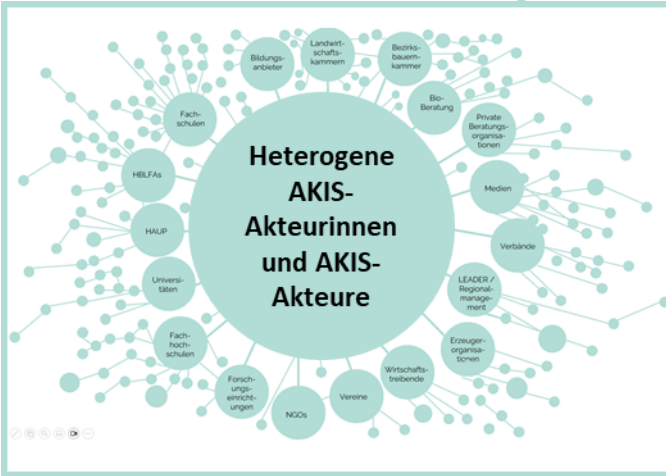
Heterogene AKIS-Akteurinnen und AKIS-Akteure

Bildungsanbieter

Landwirtschaftskammern

Bezirksbauernkammer

Bio-Beratung

Private Beratungsorganisationen

Medien

Verbände

LEADER / Regionalmanagement

Erzeugerorganisationen

Wirtschaftstreibende

Vereine

NGOs

Forschungseinrichtungen

Fachhochschulen

Universitäten

HAUP

HBLFAs

Fachschulen